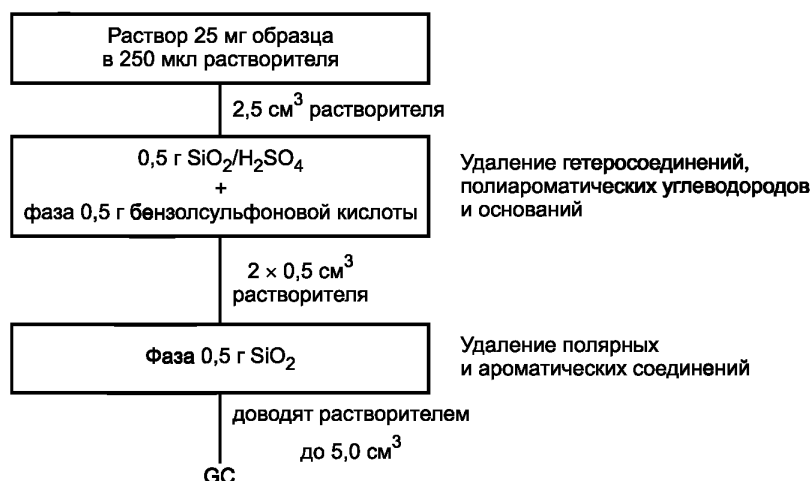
Раствор 25 мг образца в 250 мкл растворителя

2,5 см$^3$ растворителя

0,5 г $SiO_2/H_2SO_4$
+
фаза 0,5 г бензолсульфоновой кислоты

Удаление гетеросоединений, полиароматических углеводородов и оснований

$2 \times 0,5$ см$^3$ растворителя

Фаза 0,5 г $SiO_2$

Удаление полярных и ароматических соединений

доводят растворителем

до 5,0 см$^3$

GC